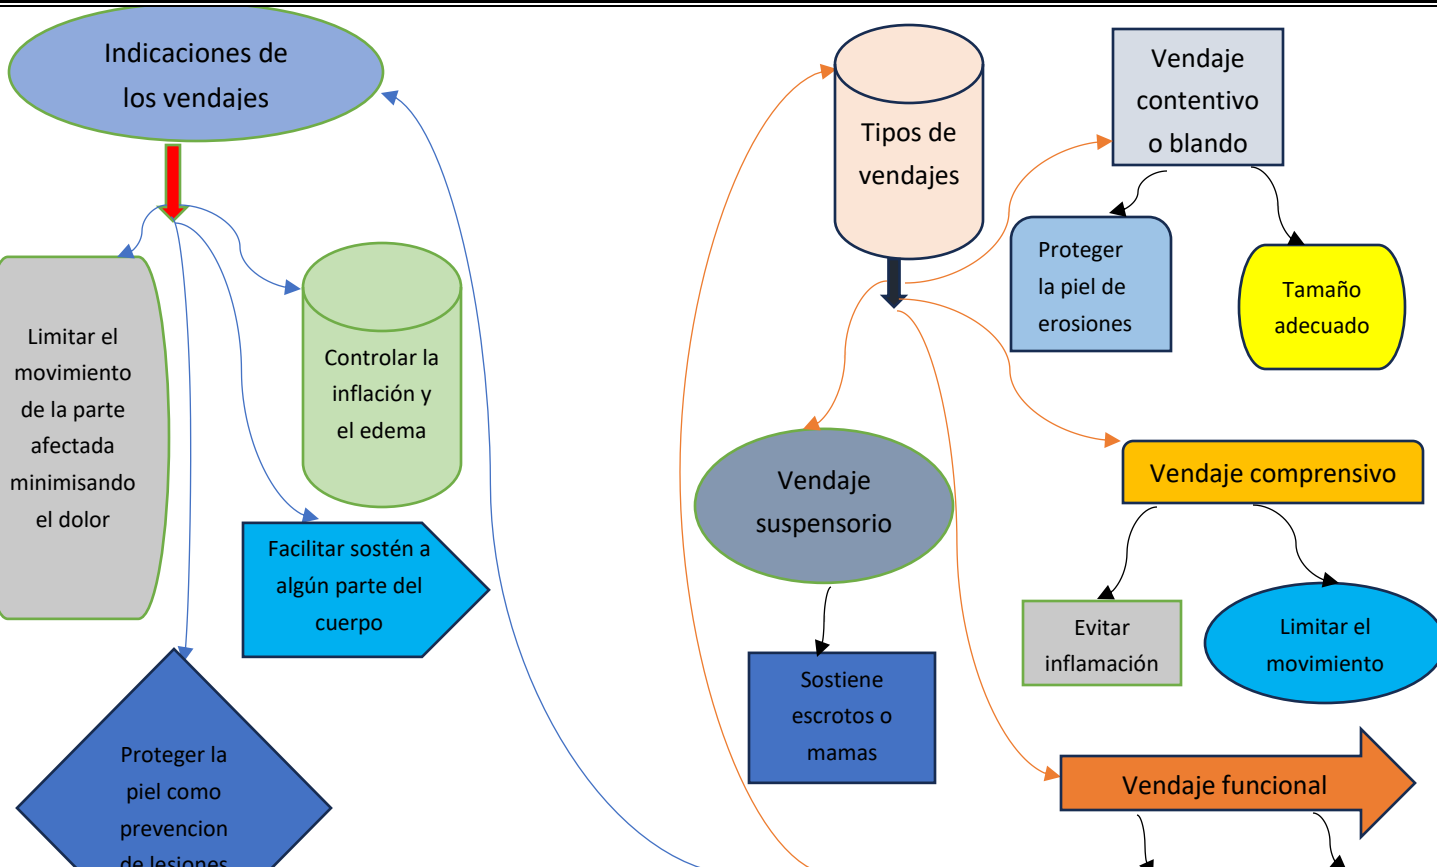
Indicaciones de los vendajes

Limitar el movimiento de la parte afectada minimisando el dolor

Controlar la inflación y el edema

Facilitar sostén a algún parte del cuerpo

Proteger la piel como prevencion de lesiones

Tipos de vendajes

Vendaje contentivo o blando

Proteger la piel de erosiones

Tamaño adecuado

Vendaje suspensorio

Sostiene escrotos o mamas

Vendaje comprensivo

Evitar inflamación

Limitar el movimiento

Vendaje funcional